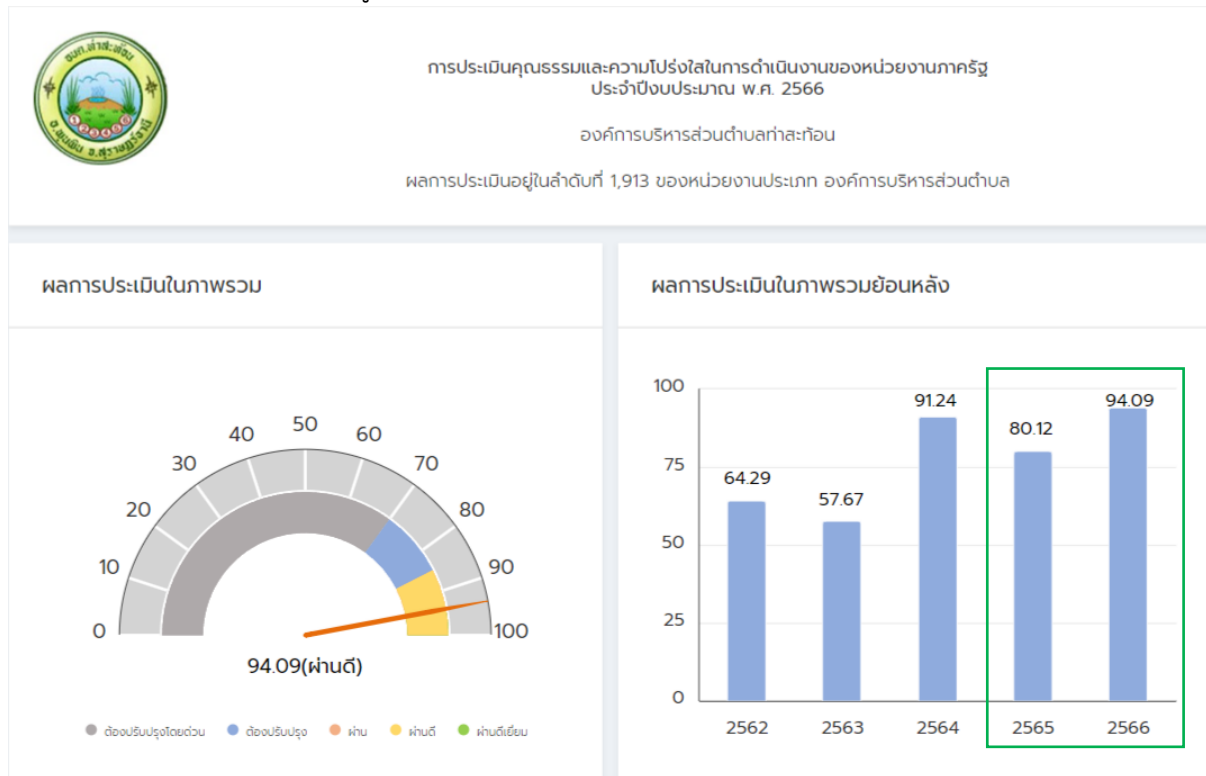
อบต.ท่าสะท้อน
อ.พุนพิน จ.สุราษฎร์ธานี

การประเมินคุณธรรมและความโปร่งใสในการดำเนินงานของหน่วยงานภาครัฐ ประจำปีงบประมาณ พ.ศ. 2566

องค์การบริหารส่วนตำบลท่าสะท้อน

ผลการประเมินอยู่ในลำดับที่ 1,913 ของหน่วยงานประเภท องค์การบริหารส่วนตำบล

ผลการประเมินในภาพรวม

0 10 20 30 40 50 60 70 80 90 100

94.09(ผ่านดี)

ต้องปรับปรุงโดยด่วน ต้องปรับปรุง ผ่าน ผ่านดี ผ่านดีเยี่ยม

ผลการประเมินในภาพรวมย้อนหลัง

100
75
50
25
0

64.29 57.67 91.24 80.12 94.09

2562 2563 2564 2565 2566